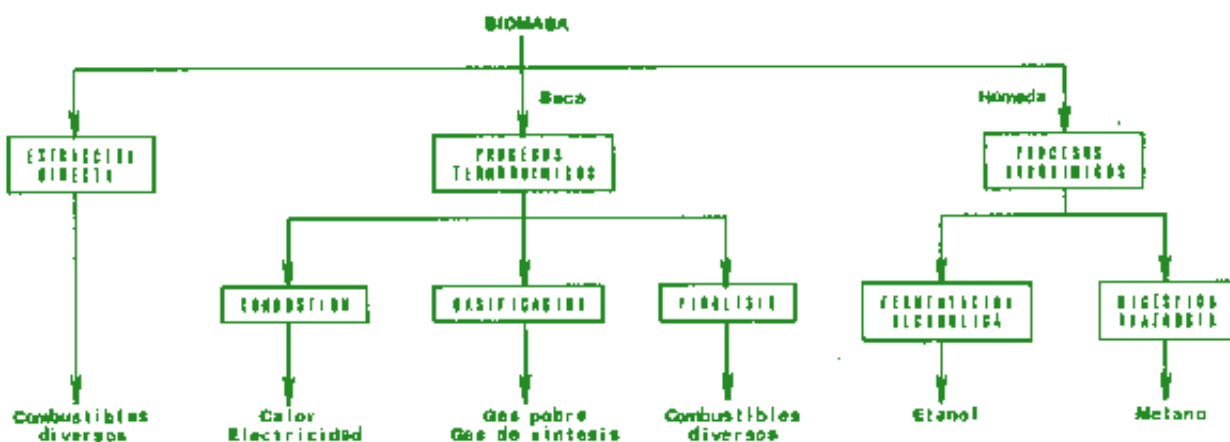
BIOMASA

Seca

Húmeda

EXTRACCION DIRECTA

PROCESOS TERMOQUIMICOS

PROCESOS BIOQUIMICOS

COMBUSTION

GASIFICACION

PIROLISIS

FERMENTACION ALCOHOLICA

DIGESTION ANAEROBIA

Combustibles diversos

Calor Electricidad

Gas pobre Gas de síntesis

Combustibles diversos

Etanol

Metano